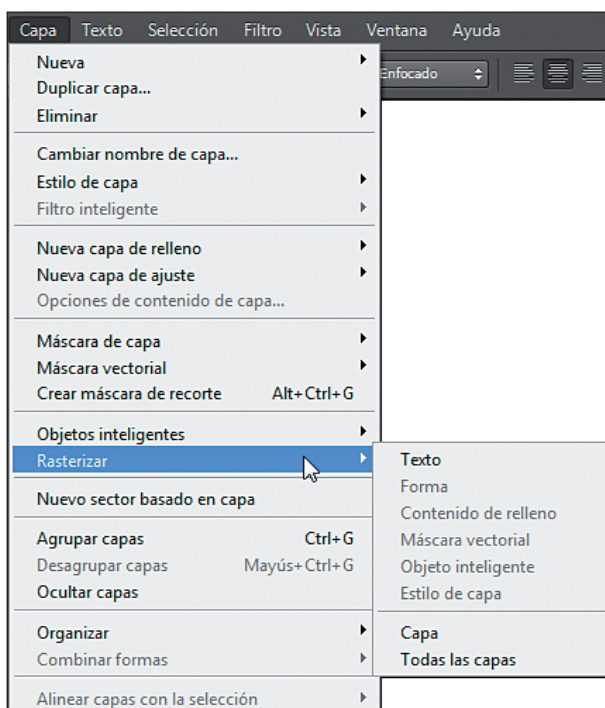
Capa Texto Selección Filtro Vista Ventana Ayuda

Enfocado

Nueva
Duplicar capa...
Eliminar

Cambiar nombre de capa...
Estilo de capa
Filtro inteligente

Nueva capa de relleno
Nueva capa de ajuste
Opciones de contenido de capa...

Máscara de capa
Máscara vectorial
Crear máscara de recorte Alt+Ctrl+G

Objetos inteligentes
Rasterizar

Nuevo sector basado en capa

Agrupar capas Ctrl+G
Desagrupar capas Mayús+Ctrl+G
Ocultar capas

Organizar
Combinar formas

Alinear capas con la selección

Texto
Forma
Contenido de relleno
Máscara vectorial
Objeto inteligente
Estilo de capa

Capa
Todas las capas